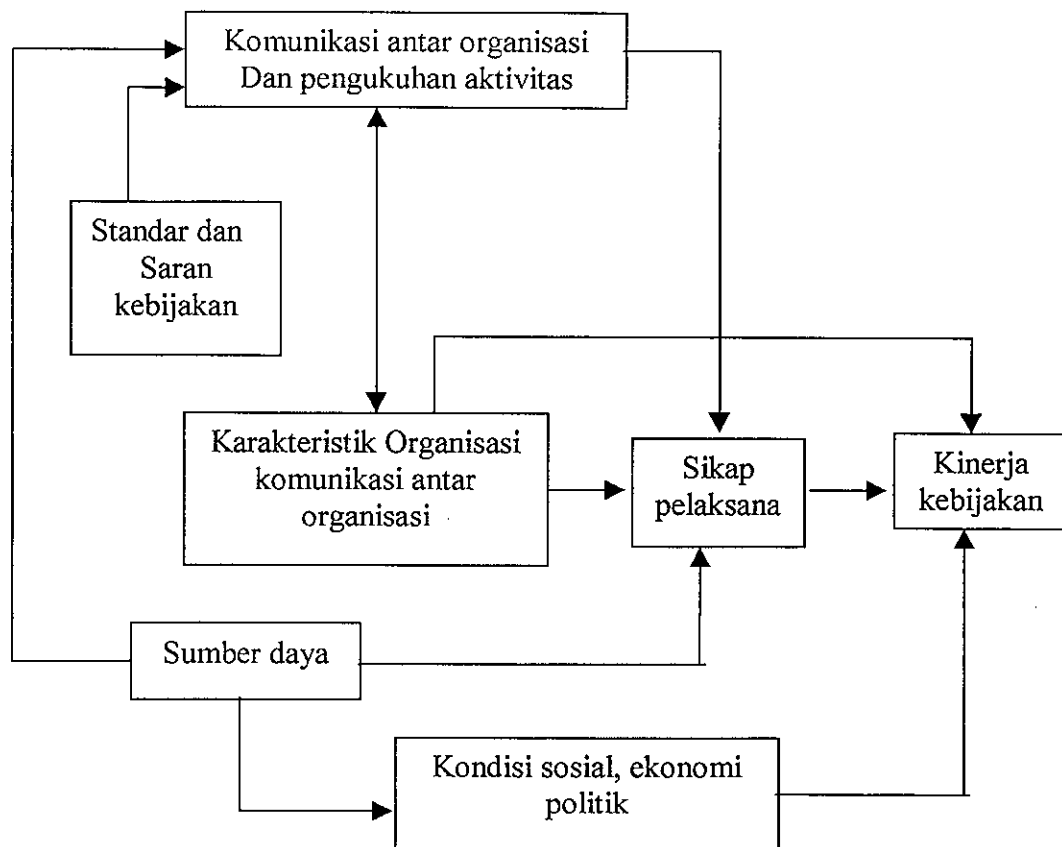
Komunikasi antar organisasi
Dan pengukuhan aktivitas

Standar dan
Saran
kebijakan

Karakteristik Organisasi
komunikasi antar
organisasi

Sikap
pelaksana

Kinerja
kebijakan

Sumber daya

Kondisi sosial, ekonomi
politik